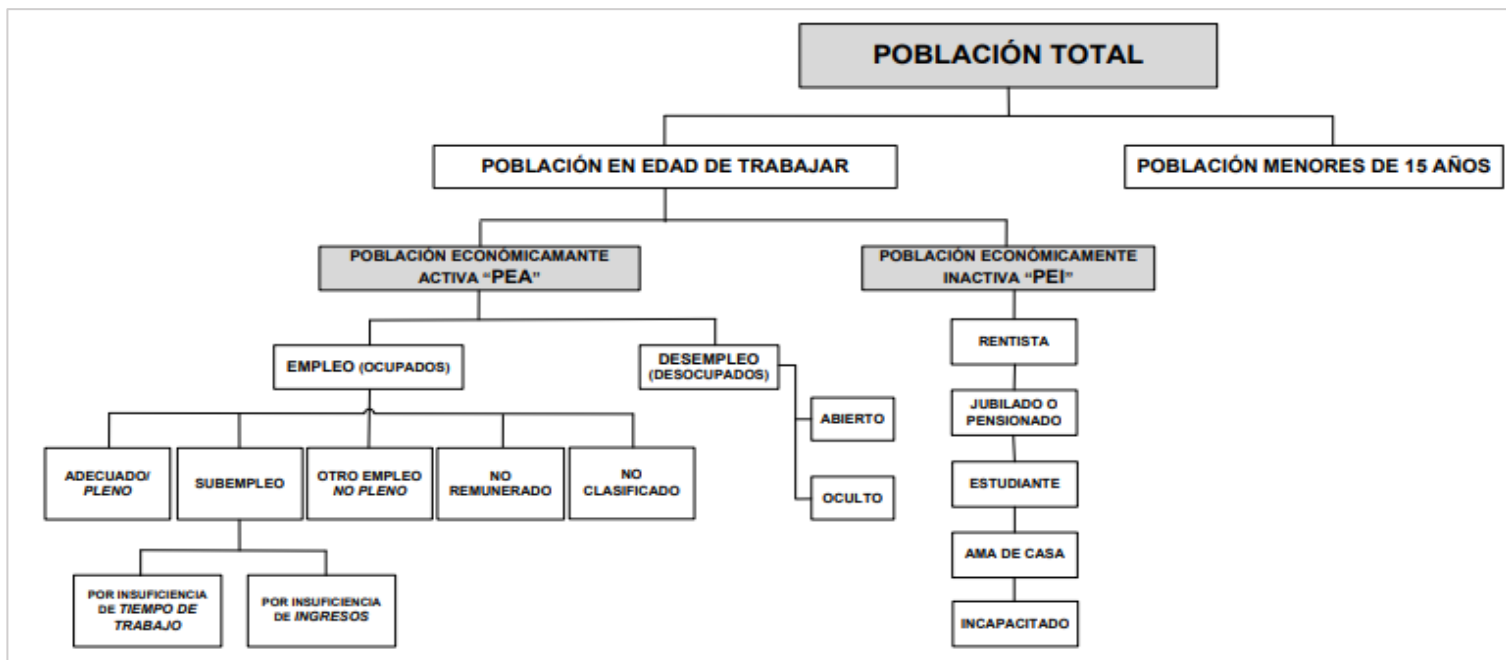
POBLACIÓN TOTAL

POBLACIÓN EN EDAD DE TRABAJAR

POBLACIÓN MENORES DE 15 AÑOS

POBLACIÓN ECONÓMICAMANTE ACTIVA "PEA"

POBLACIÓN ECONÓMICAMENTE INACTIVA "PEI"

EMPLEO (OCUPADOS)

DESEMPLEO (DESOCUPADOS)

ADECUADO/ PLENO

SUBEMPLEO

OTRO EMPLEO NO PLENO

NO REMUNERADO

NO CLASIFICADO

ABIERTO

OCULTO

POR INSUFICIENCIA DE TIEMPO DE TRABAJO

POR INSUFICIENCIA DE INGRESOS

RENTISTA

JUBILADO O PENSIONADO

ESTUDIANTE

AMA DE CASA

INCAPACITADO